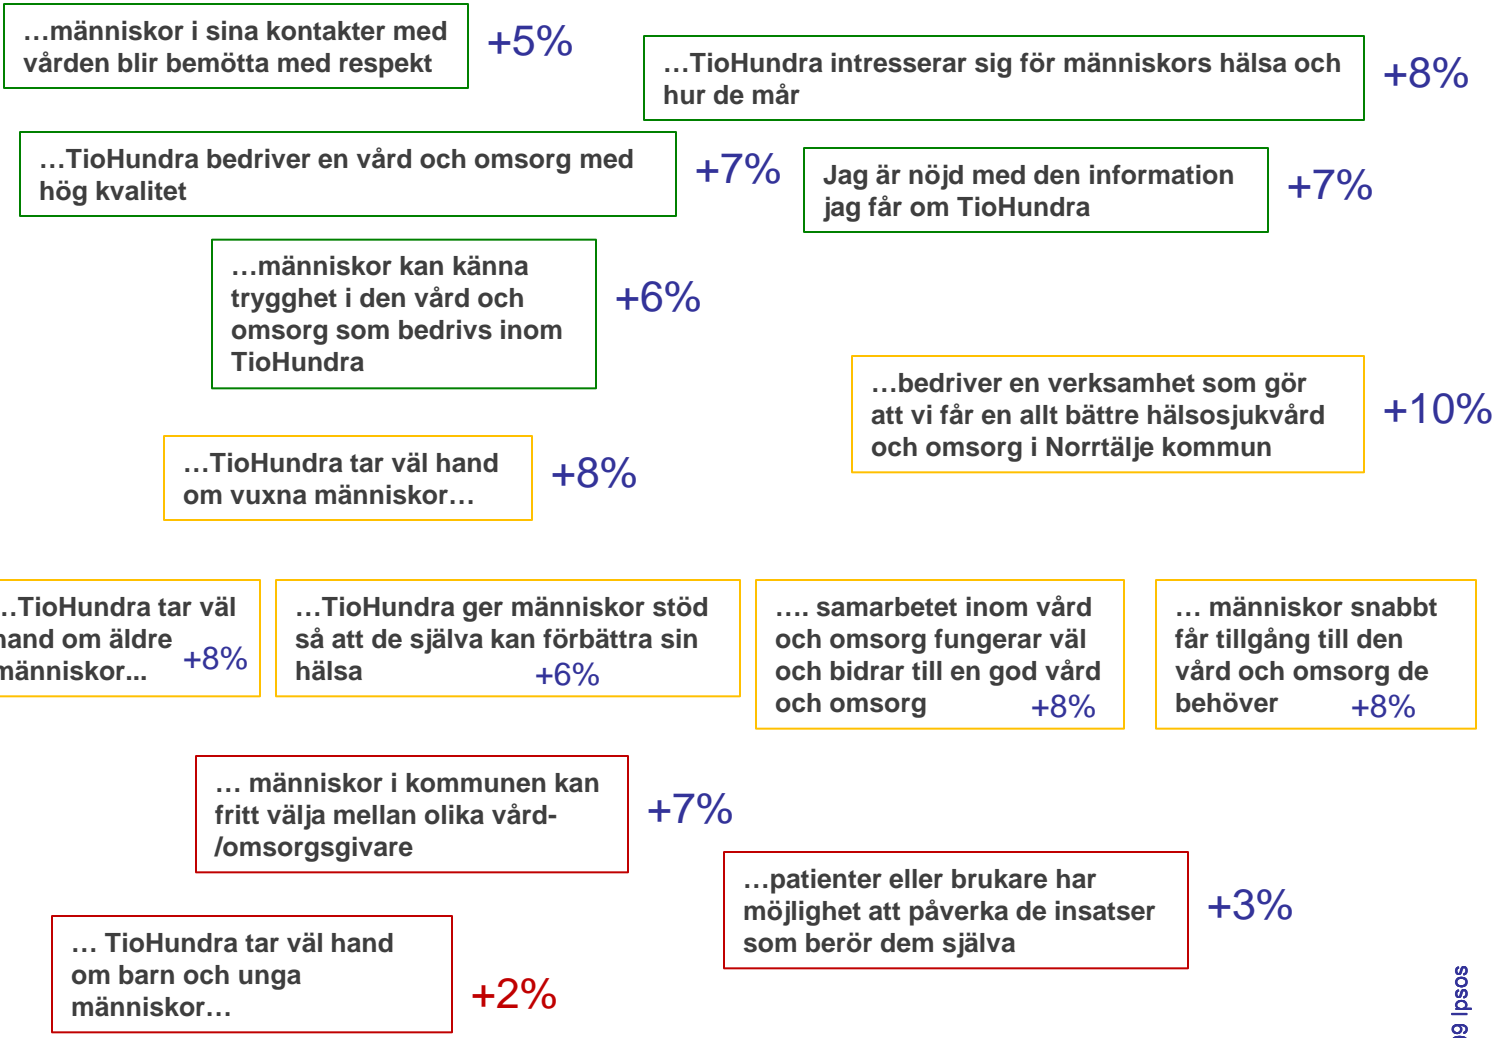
…människor i sina kontakter med vården blir bemötta med respekt

+5%

…TioHundra intresserar sig för människors hälsa och hur de mår

+8%

…TioHundra bedriver en vård och omsorg med hög kvalitet

+7%

Jag är nöjd med den information jag får om TioHundra

+7%

…människor kan känna trygghet i den vård och omsorg som bedrivs inom TioHundra

+6%

…bedriver en verksamhet som gör att vi får en allt bättre hälsosjukvård och omsorg i Norrtälje kommun

+10%

…TioHundra tar väl hand om vuxna människor…

+8%

..TioHundra tar väl hand om äldre människor...

+8%

…TioHundra ger människor stöd så att de själva kan förbättra sin hälsa

+6%

…. samarbetet inom vård och omsorg fungerar väl och bidrar till en god vård och omsorg

+8%

… människor snabbt får tillgång till den vård och omsorg de behöver

+8%

… människor i kommunen kan fritt välja mellan olika vård-/omsorgsgivare

+7%

…patienter eller brukare har möjlighet att påverka de insatser som berör dem själva

+3%

… TioHundra tar väl hand om barn och unga människor…

+2%

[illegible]9 Ipsos